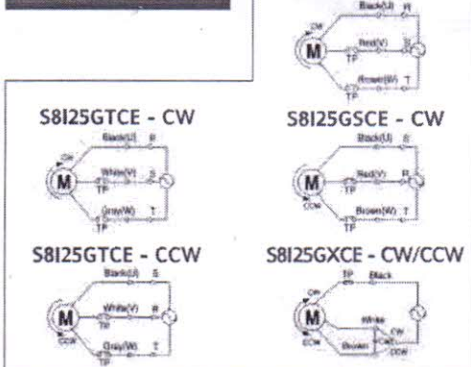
CW
Black(U) R
M
Red(V) S
TP
Brown(W) T
TP

S8I25GTCE - CW
CW
Black(U) R
M
White(V) S
TP
Gray(W) T
TP

S8I25GSCE - CW
Black(U) S
M
Red(V) R
TP
CCW
Brown(W) T
TP

S8I25GTCE - CCW
Black(U) S
M
White(V) R
TP
CCW
Gray(W) T
TP

S8I25GXCE - CW/CCW
TP Black
CW
M
White
CW
CCW
Brown
Cap
CCW